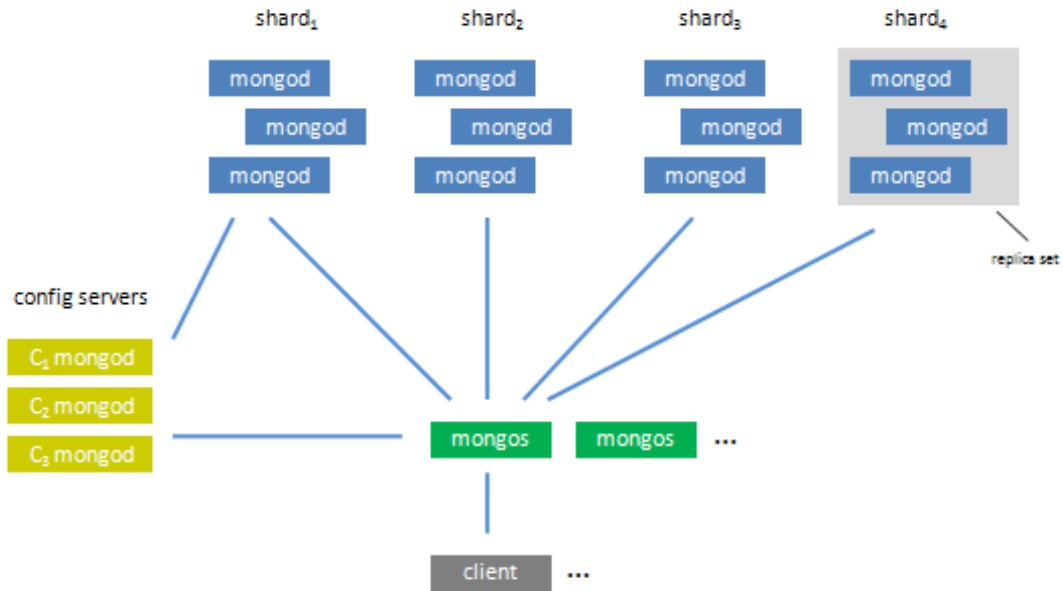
shard$_1$

mongod

mongod

mongod

shard$_2$

mongod

mongod

mongod

shard$_3$

mongod

mongod

mongod

shard$_4$

mongod

mongod

mongod

replica set

config servers

C$_1$ mongod

C$_2$ mongod

C$_3$ mongod

mongos

mongos

...

client

...